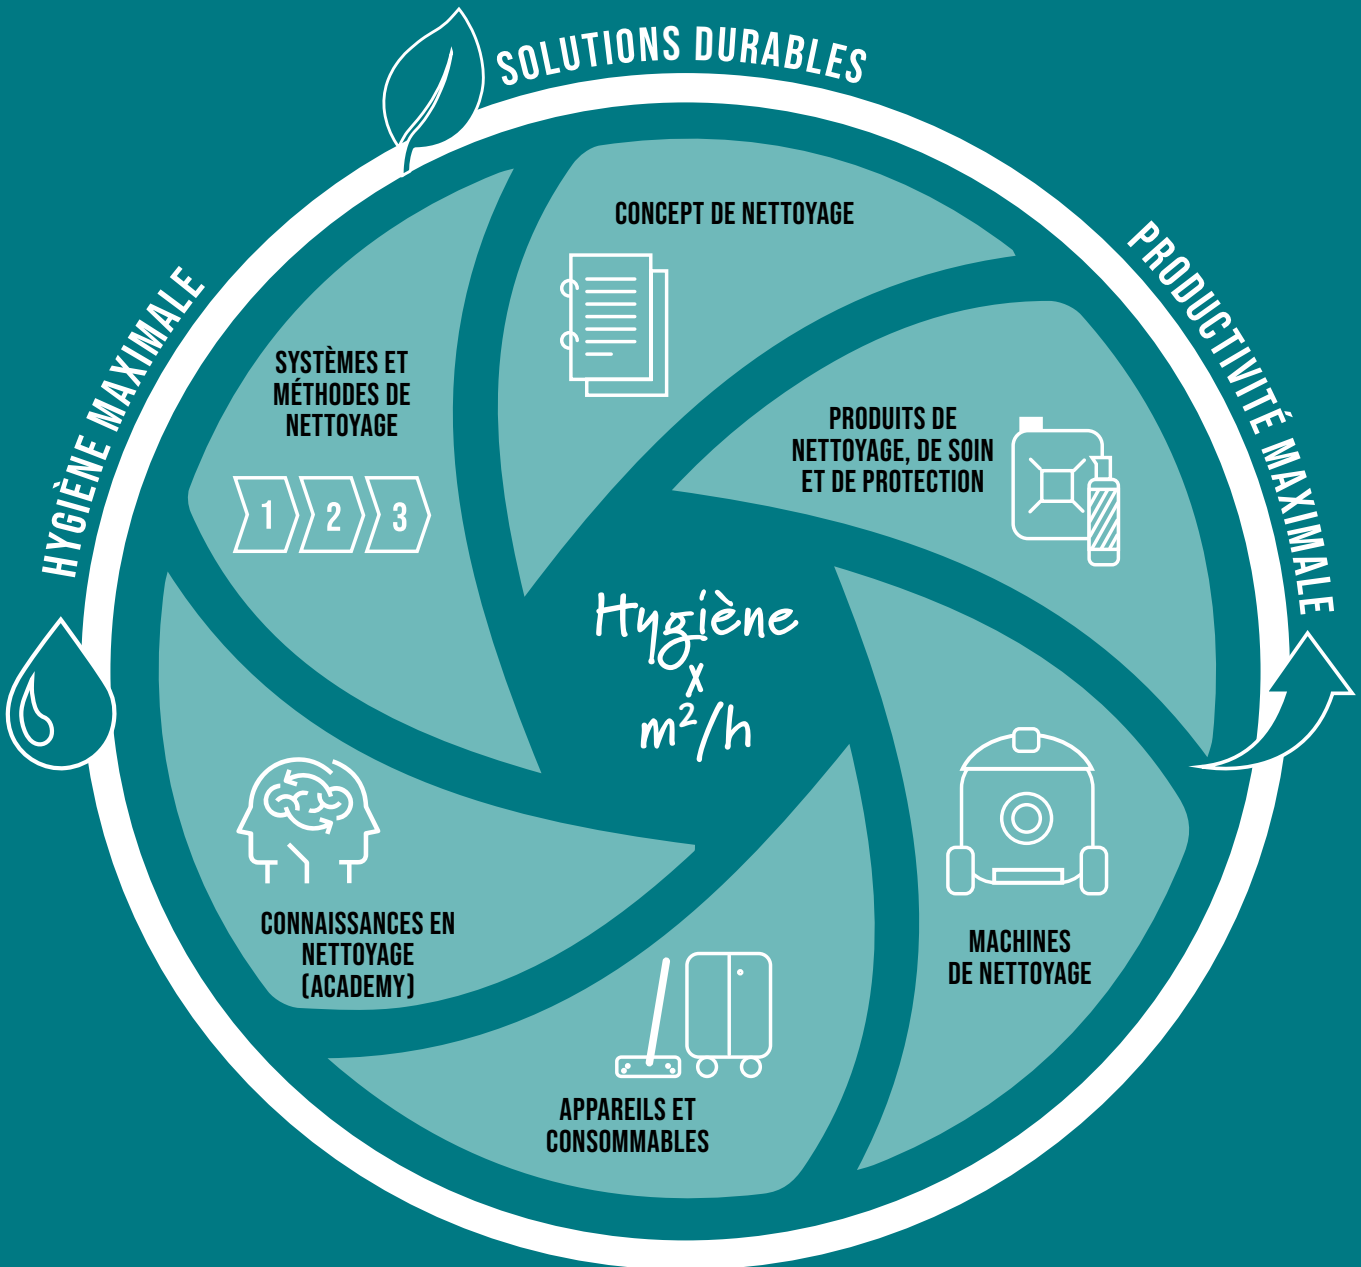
SOLUTIONS DURABLES

PRODUCTIVITÉ MAXIMALE

HYGIÈNE MAXIMALE

CONCEPT DE NETTOYAGE

SYSTÈMES ET MÉTHODES DE NETTOYAGE

1 2 3

PRODUITS DE NETTOYAGE, DE SOIN ET DE PROTECTION

Hygiène x $m^2/h$

CONNAISSANCES EN NETTOYAGE (ACADEMY)

MACHINES DE NETTOYAGE

APPAREILS ET CONSOMMABLES